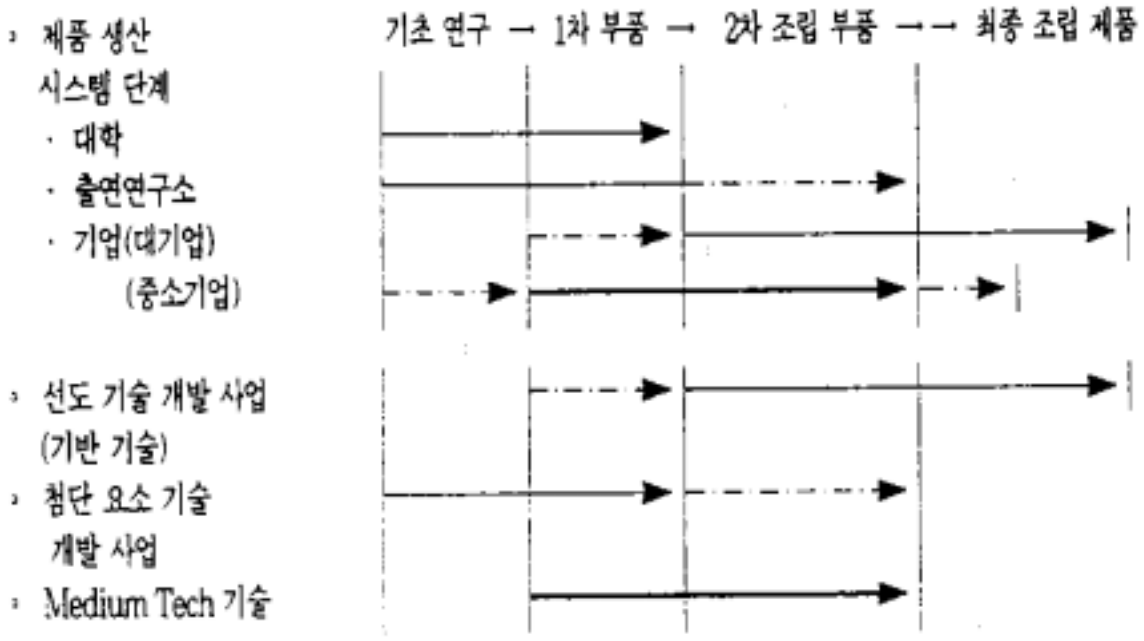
› 제품 생산 시스템 단계

기초 연구 → 1차 부품 → 2차 조립 부품 →→ 최종 조립 제품

· 대학

· 출연연구소

· 기업(대기업)

(중소기업)

› 선도 기술 개발 사업 (기반 기술)

› 첨단 요소 기술 개발 사업

› Medium Tech 기술